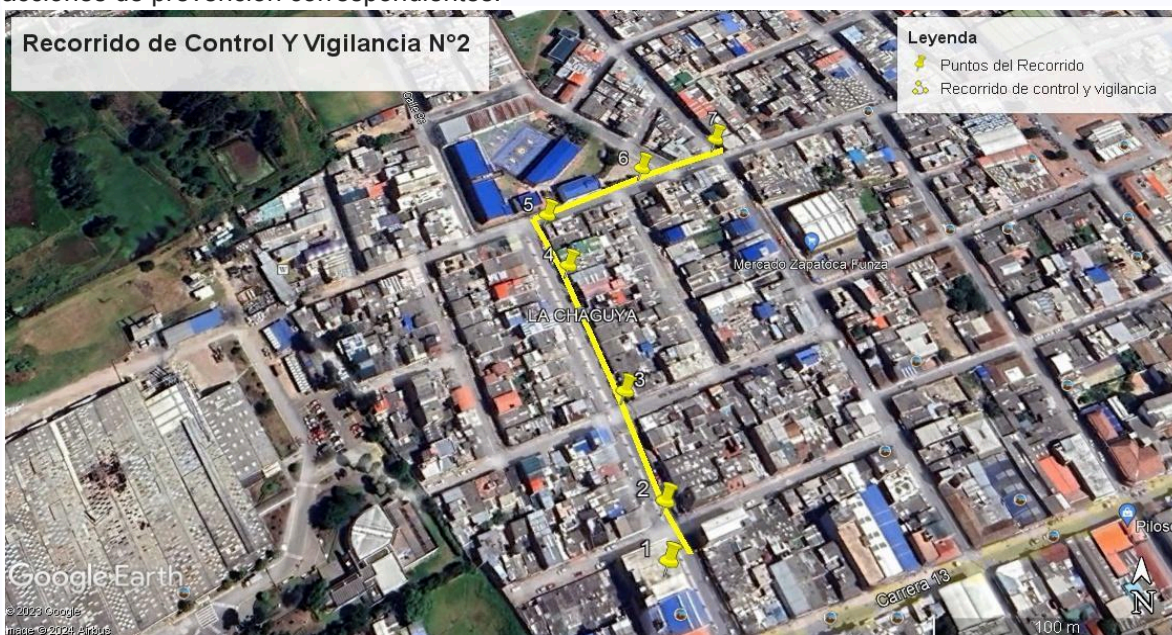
acciones de prevención correspondientes.

Recorrido de Control Y Vigilancia N°2

Leyenda
Puntos del Recorrido
Recorrido de control y vigilancia

Calle 8

7
6
5
4
Mercado Zapatoca Funza
LA CHAGUYA
3
2
1
Carrera 13
Pilos

Google Earth
© 2023 Google
Image © 2024 Airbus
100 m
N